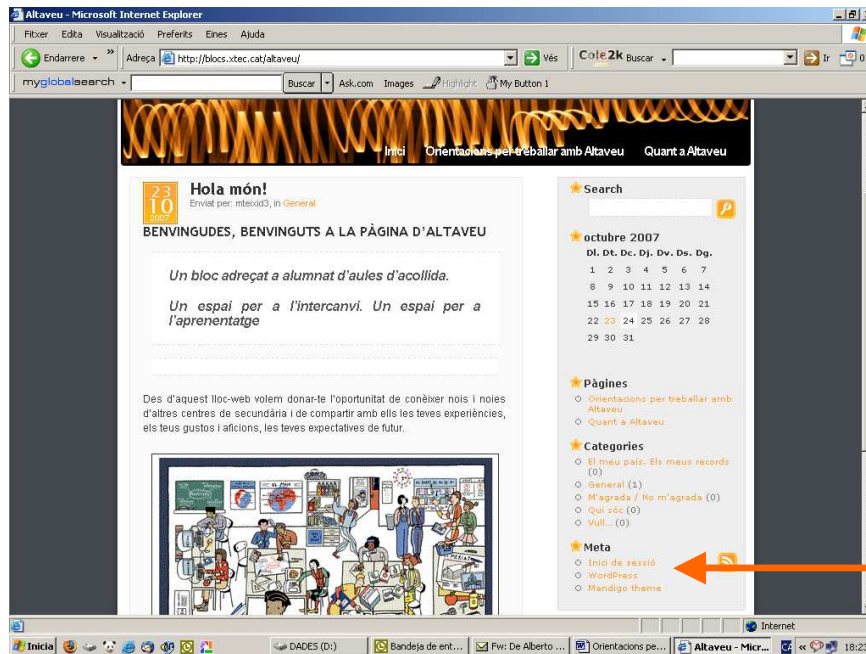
Altaveu - Microsoft Internet Explorer

Fitxer Edita Visualització Preferits Eines Ajuda

Endarrere Adreça http://blocs.xtec.cat/altaveu/ Vés Cole2k Buscar Ir

myglobalsearch Buscar Ask.com Images Highlight My Button 1

Inici Orientacions per treballar amb Altaveu Quant a Altaveu

23 10 2007 Hola món!

Enviat per: mteixid3, in General

BENVINGUDES, BENVINGUTS A LA PÀGINA D'ALTAVEU

Un bloc adreçat a alumnat d'aules d'acollida.

Un espai per a l'intercanvi. Un espai per a l'aprenentatge

Des d'aquest lloc-web volem donar-te l'oportunitat de conèixer nois i noies d'altres centres de secundària i de compartir amb ells les teves experiències, els teus gustos i aficions, les teves expectatives de futur.

Search

octubre 2007

| Dl. | Dt. | Dc. | Dj. | Dv. | Ds. | Dg. |
|---|---|---|---|---|---|---|
| 1 | 2 | 3 | 4 | 5 | 6 | 7 |
| 8 | 9 | 10 | 11 | 12 | 13 | 14 |
| 15 | 16 | 17 | 18 | 19 | 20 | 21 |
| 22 | 23 | 24 | 25 | 26 | 27 | 28 |
| 29 | 30 | 31 | | | | |

Pàgines

Orientacions per treballar amb Altaveu
Quant a Altaveu

Categories

El meu país. Els meus records (0)
General (1)
M'agrada / No m'agrada (0)
Qui sóc (0)
Vull... (0)

Meta

Inici de sessió
WordPress
Mandigo theme

Internet

Inicia DADES (D:) Bandeja de ent... Fw: De Alberto ... Orientacions pe... Altaveu - Micr... 18:2